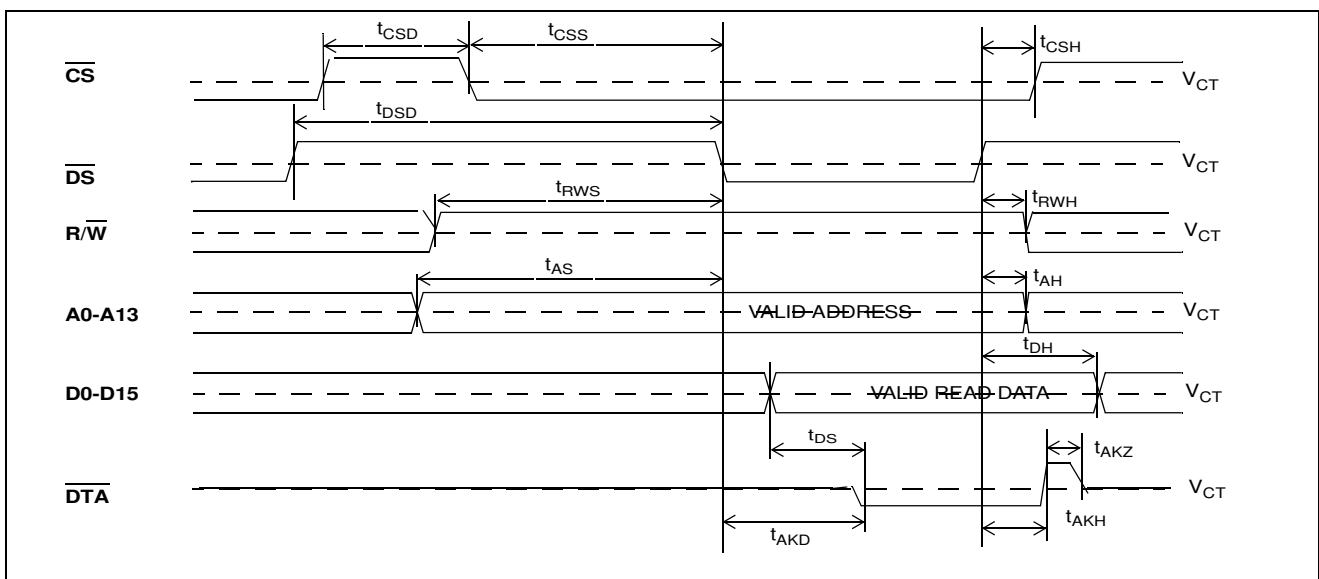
$t_{CSD}$ $t_{CSS}$ $t_{CSH}$

$\overline{CS}$ $V_{CT}$

$t_{DSD}$

$\overline{DS}$ $V_{CT}$

$t_{RWS}$ $t_{RWH}$

$R/\overline{W}$ $V_{CT}$

$t_{AS}$ $t_{AH}$

A0-A13 VALID ADDRESS $V_{CT}$

$t_{DH}$

D0-D15 VALID READ DATA $V_{CT}$

$t_{DS}$ $t_{AKZ}$

$\overline{DTA}$ $V_{CT}$

$t_{AKD}$ $t_{AKH}$